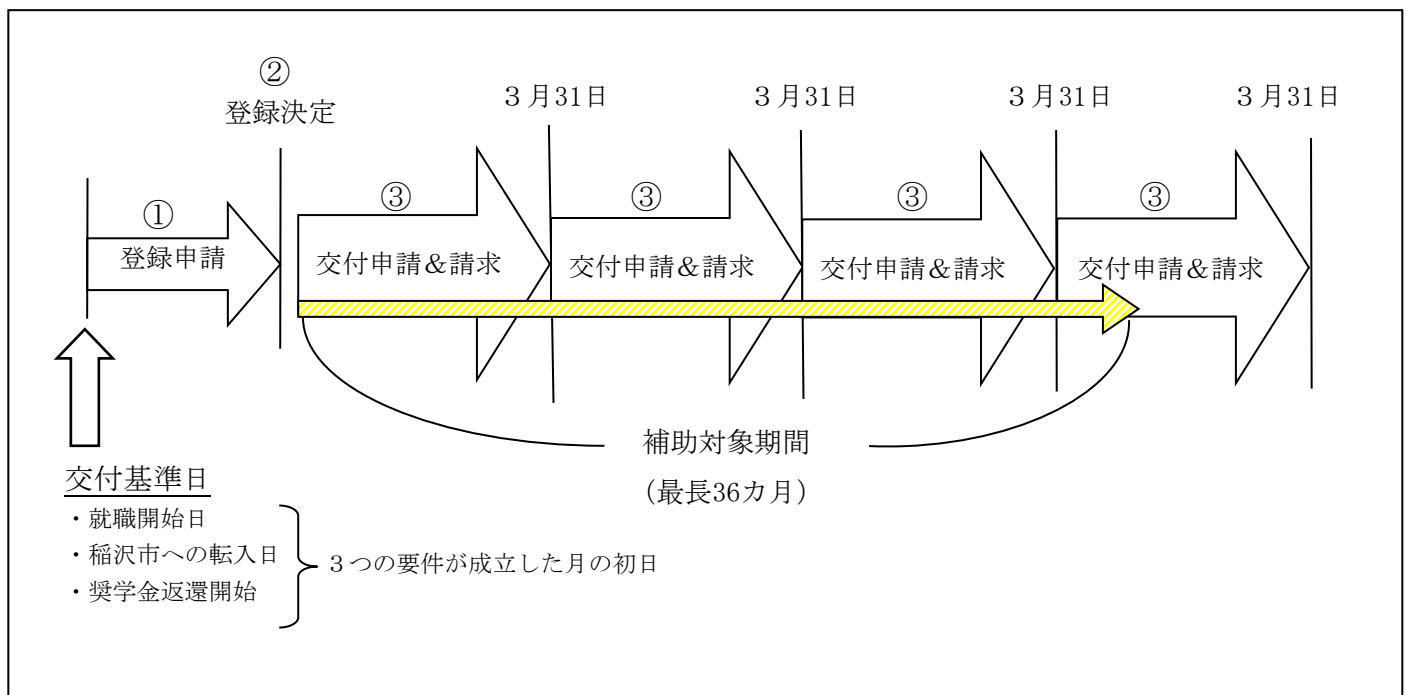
②
登録決定

３月31日　３月31日　３月31日　３月31日

①
登録申請

③
交付申請＆請求

③
交付申請＆請求

③
交付申請＆請求

③
交付申請＆請求

補助対象期間
（最長36カ月）

交付基準日
・就職開始日
・稲沢市への転入日
・奨学金返還開始

３つの要件が成立した月の初日